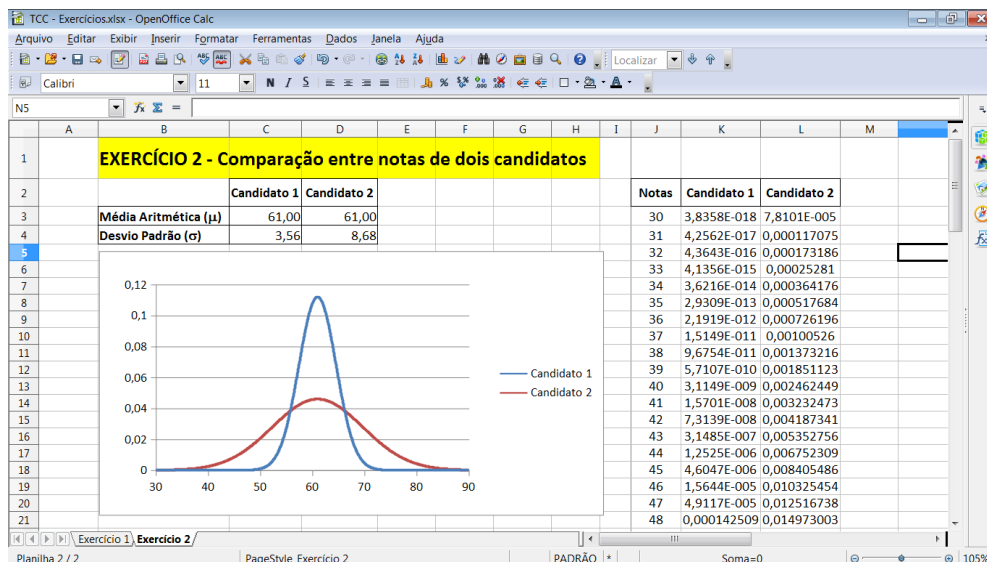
TCC - Exercícios.xlsx - OpenOffice Calc

Arquivo Editar Exibir Inserir Formatar Ferramentas Dados Janela Ajuda

Localizar

Calibri 11

N5

| | A | B | C | D | E | F | G | H | I | J | K | L | M |
|---|---|---|---|---|---|---|---|---|---|---|---|---|---|
| 1 | | EXERCÍCIO 2 - Comparação entre notas de dois candidatos | | | | | | | | | | | |
| 2 | | | Candidato 1 | Candidato 2 | | | | | | Notas | Candidato 1 | Candidato 2 | |
| 3 | | Média Aritmética (µ) | 61,00 | 61,00 | | | | | | 30 | 3,8358E-018 | 7,8101E-005 | |
| 4 | | Desvio Padrão (σ) | 3,56 | 8,68 | | | | | | 31 | 4,2562E-017 | 0,000117075 | |
| 5 | | | | | | | | | | 32 | 4,3643E-016 | 0,000173186 | |
| 6 | | | | | | | | | | 33 | 4,1356E-015 | 0,00025281 | |
| 7 | | | | | | | | | | 34 | 3,6216E-014 | 0,000364176 | |
| 8 | | | | | | | | | | 35 | 2,9309E-013 | 0,000517684 | |
| 9 | | | | | | | | | | 36 | 2,1919E-012 | 0,000726196 | |
| 10 | | | | | | | | | | 37 | 1,5149E-011 | 0,00100526 | |
| 11 | | | | | | | | | | 38 | 9,6754E-011 | 0,001373216 | |
| 12 | | | | | | | | | | 39 | 5,7107E-010 | 0,001851123 | |
| 13 | | | | | | | | | | 40 | 3,1149E-009 | 0,002462449 | |
| 14 | | | | | | | | | | 41 | 1,5701E-008 | 0,003232473 | |
| 15 | | | | | | | | | | 42 | 7,3139E-008 | 0,004187341 | |
| 16 | | | | | | | | | | 43 | 3,1485E-007 | 0,005352756 | |
| 17 | | | | | | | | | | 44 | 1,2525E-006 | 0,006752309 | |
| 18 | | | | | | | | | | 45 | 4,6047E-006 | 0,008405486 | |
| 19 | | | | | | | | | | 46 | 1,5644E-005 | 0,010325454 | |
| 20 | | | | | | | | | | 47 | 4,9117E-005 | 0,012516738 | |
| 21 | | | | | | | | | | 48 | 0,000142509 | 0,014973003 | |

0,12
0,1
0,08
0,06
0,04
0,02
0
30 40 50 60 70 80 90
Candidato 1
Candidato 2

Exercício 1 Exercício 2

Planilha 2 / 2 PageStyle_Exercício 2 PADRÃO * Soma=0 105%